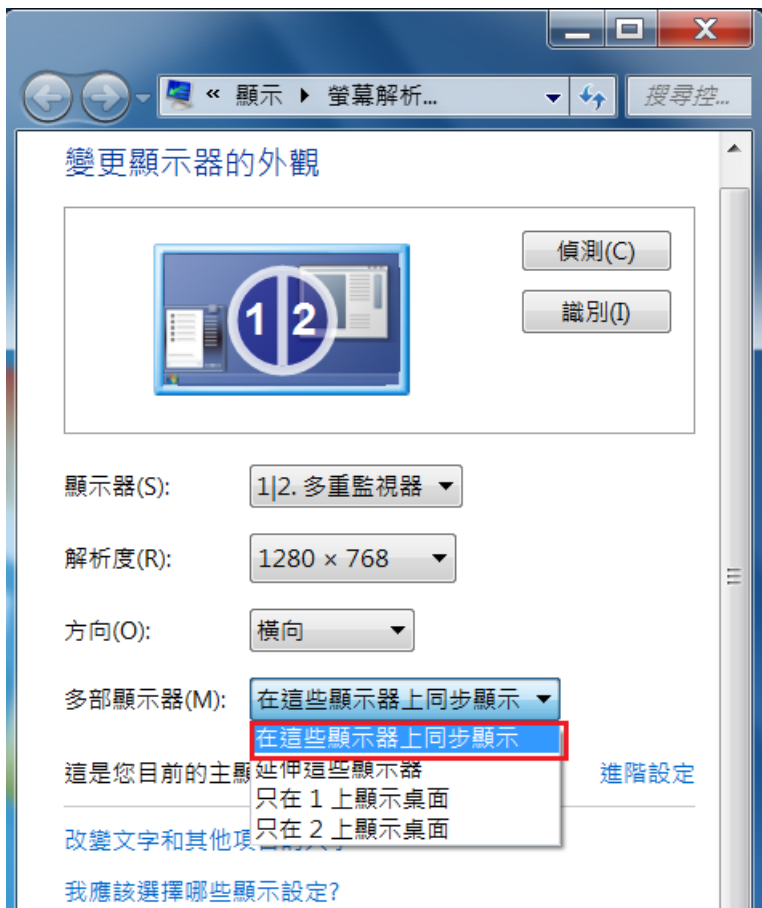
« 顯示 ▸ 螢幕解析...

搜尋控...

變更顯示器的外觀

1 2

偵測(C)

識別(I)

顯示器(S): 1|2. 多重監視器

解析度(R): 1280 × 768

方向(O): 橫向

多部顯示器(M): 在這些顯示器上同步顯示

在這些顯示器上同步顯示
延伸這些顯示器
只在 1 上顯示桌面
只在 2 上顯示桌面

這是您目前的主顯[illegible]

進階設定

改變文字和其他項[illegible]

我應該選擇哪些顯示設定?